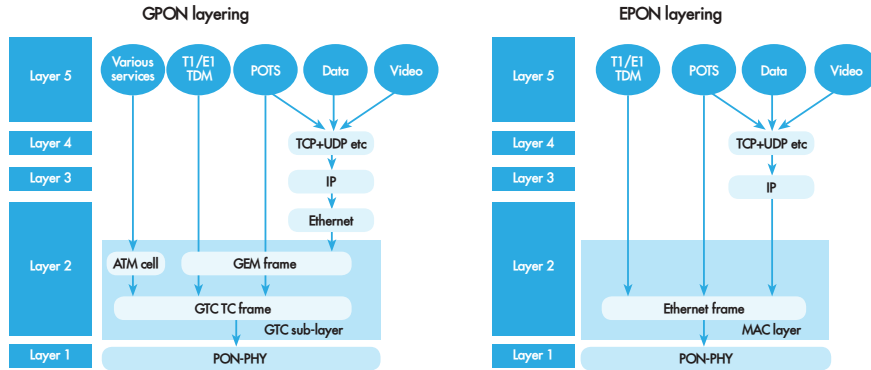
GPON layering

Layer 5
Various services
T1/E1 TDM
POTS
Data
Video
Layer 4
TCP+UDP etc
Layer 3
IP
Ethernet
Layer 2
ATM cell
GEM frame
GTC TC frame
GTC sub-layer
Layer 1
PON-PHY

EPON layering

Layer 5
T1/E1 TDM
POTS
Data
Video
Layer 4
TCP+UDP etc
Layer 3
IP
Layer 2
Ethernet frame
MAC layer
Layer 1
PON-PHY